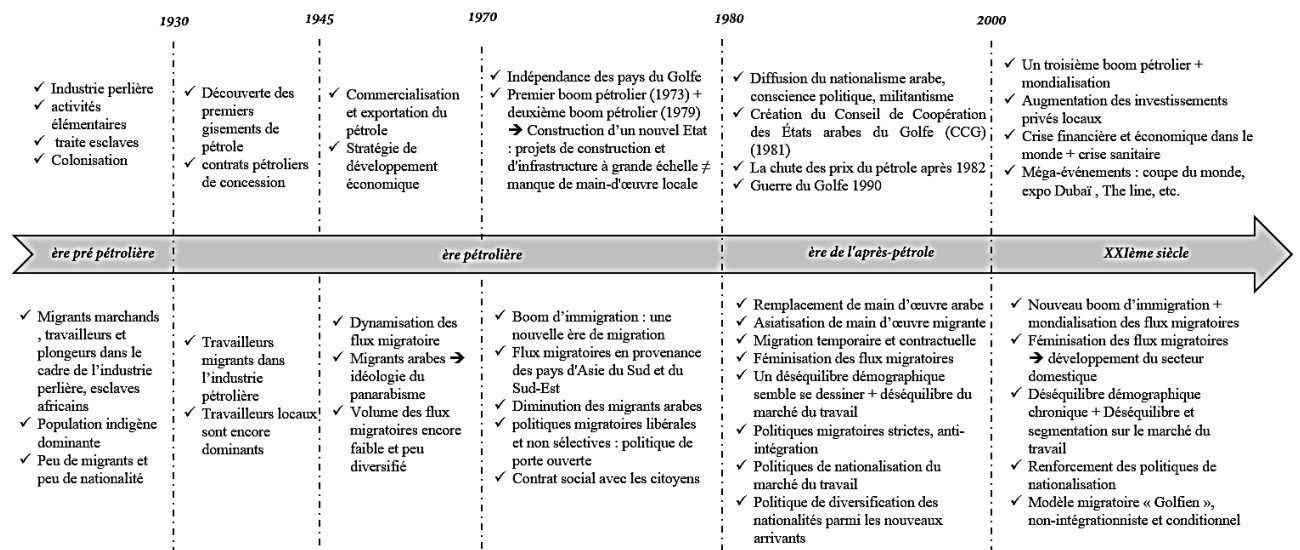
1930

1945

1970

1980

2000

✓ Industrie perlière
✓ activités élémentaires
✓ traite esclaves
✓ Colonisation

✓ Découverte des premiers gisements de pétrole
✓ contrats pétroliers de concession

✓ Commercialisation et exportation du pétrole
✓ Stratégie de développement économique

✓ Indépendance des pays du Golfe
✓ Premier boom pétrolier (1973) + deuxième boom pétrolier (1979)
➔ Construction d'un nouvel Etat : projets de construction et d'infrastructure à grande échelle ≠ manque de main-d'œuvre locale

✓ Diffusion du nationalisme arabe, conscience politique, militantisme
✓ Création du Conseil de Coopération des États arabes du Golfe (CCG) (1981)
✓ La chute des prix du pétrole après 1982
✓ Guerre du Golfe 1990

✓ Un troisième boom pétrolier + mondialisation
✓ Augmentation des investissements privés locaux
✓ Crise financière et économique dans le monde + crise sanitaire
✓ Méga-événements : coupe du monde, expo Dubaï , The line, etc.

ère pré pétrolière

ère pétrolière

ère de l'après-pétrole

XXIème siècle

✓ Migrants marchands , travailleurs et plongeurs dans le cadre de l'industrie perlière, esclaves africains
✓ Population indigène dominante
✓ Peu de migrants et peu de nationalité

✓ Travailleurs migrants dans l'industrie pétrolière
✓ Travailleurs locaux sont encore dominants

✓ Dynamisation des flux migratoire
✓ Migrants arabes ➔ idéologie du panarabisme
✓ Volume des flux migratoires encore faible et peu diversifié

✓ Boom d'immigration : une nouvelle ère de migration
✓ Flux migratoires en provenance des pays d'Asie du Sud et du Sud-Est
✓ Diminution des migrants arabes
✓ politiques migratoires libérales et non sélectives : politique de porte ouverte
✓ Contrat social avec les citoyens

✓ Remplacement de main d'œuvre arabe
✓ Asiatisation de main d'œuvre migrante
✓ Migration temporaire et contractuelle
✓ Féminisation des flux migratoires
✓ Un déséquilibre démographique semble se dessiner + déséquilibre du marché du travail
✓ Politiques migratoires strictes, anti-intégration
✓ Politiques de nationalisation du marché du travail
✓ Politique de diversification des nationalités parmi les nouveaux arrivants

✓ Nouveau boom d'immigration + mondialisation des flux migratoires
✓ Féminisation des flux migratoires ➔ développement du secteur domestique
✓ Déséquilibre démographique chronique + Déséquilibre et segmentation sur le marché du travail
✓ Renforcement des politiques de nationalisation
✓ Modèle migratoire « Golfien », non-intégrationniste et conditionnel